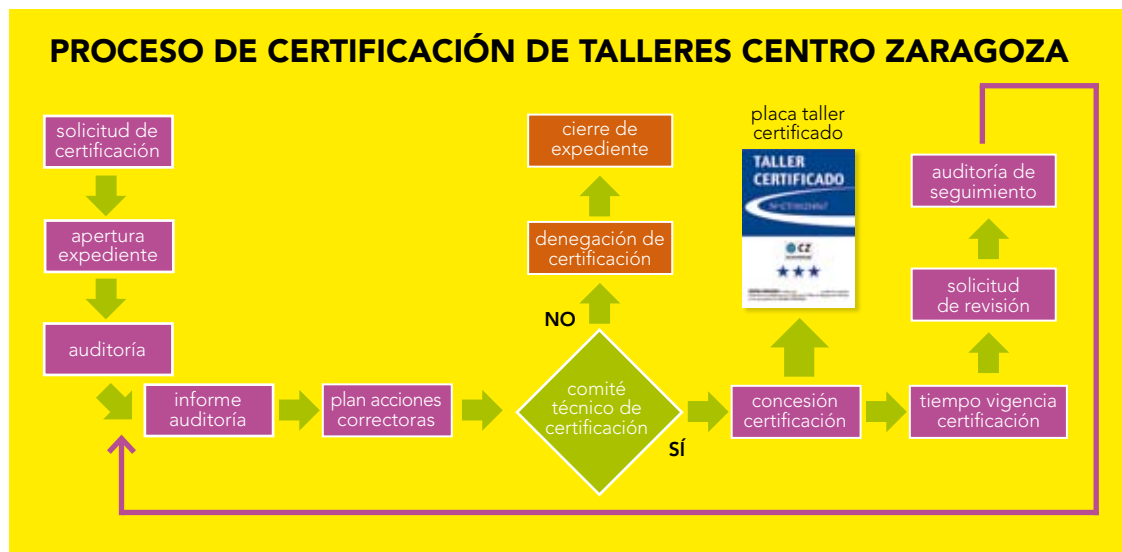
PROCESO DE CERTIFICACIÓN DE TALLERES CENTRO ZARAGOZA

solicitud de certificación

apertura expediente

auditoría

informe auditoría

plan acciones correctoras

comité técnico de certificación

NO

denegación de certificación

cierre de expediente

SÍ

concesión certificación

placa taller certificado

TALLER CERTIFICADO

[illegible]

CZ

★★★

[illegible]

tiempo vigencia certificación

solicitud de revisión

auditoría de seguimiento